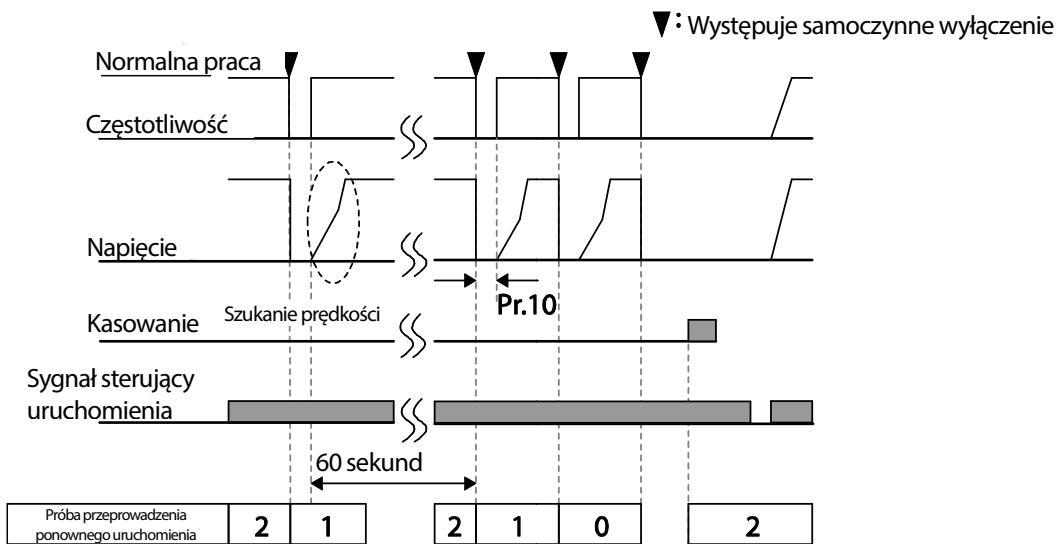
▼: Występuje samoczynne wyłączenie

Normalna praca

Częstotliwość

Napięcie

Pr.10

Kasowanie

Szukanie prędkości

Sygnał sterujący uruchomienia

60 sekund

| Próba przeprowadzenia ponownego uruchomienia | 2 | 1 | 2 | 1 | 0 | 2 |
|---|---|---|---|---|---|---|